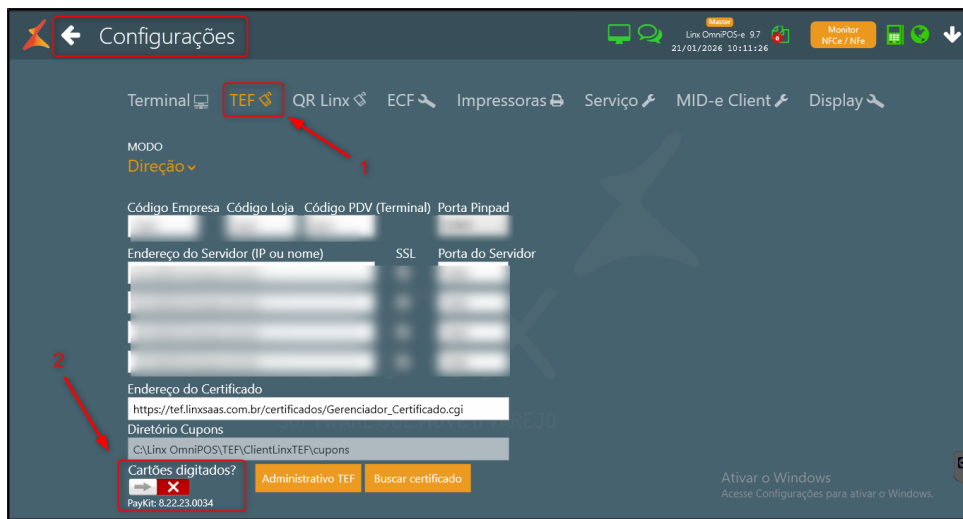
Configurações

Master
Linx OmniPOS-e 9.7
21/01/2026 10:11:26

Monitor
NFCe / NFe

Terminal TEF QR Linx ECF Impressoras Serviço MID-e Client Display

1

MODO
Direção

Código Empresa Código Loja Código PDV (Terminal) Porta Pinpad

Endereço do Servidor (IP ou nome) SSL Porta do Servidor

Endereço do Certificado
https://tef.linxsaas.com.br/certificados/Gerenciador_Certificado.cgi

Diretório Cupons
C:\Linx OmniPOS\TEF\ClientLinxTEF\cupons

2

Cartões digitados?

PayKit: 8.22.23.0034

Administrativo TEF

Buscar certificado

Ativar o Windows
Acesse Configurações para ativar o Windows.